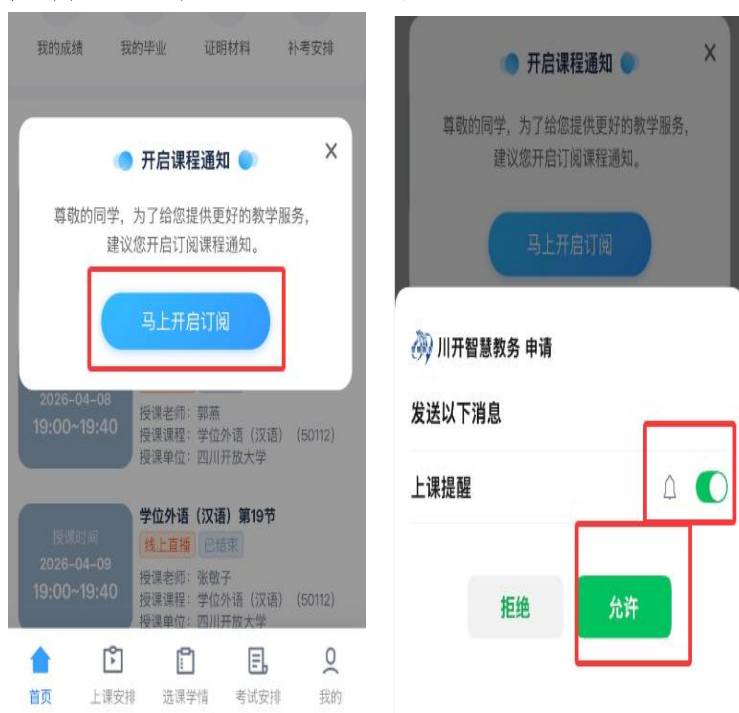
我的成绩 我的毕业 证明材料 补考安排

开启课程通知

尊敬的同学，为了给您提供更好的教学服务，建议您开启订阅课程通知。

马上开启订阅

2026-04-08
19:00~19:40

授课老师：郭燕
授课课程：学位外语（汉语）（50112）
授课单位：四川开放大学

授课时间
2026-04-09
19:00~19:40

学位外语（汉语）第19节
线上直播 已结束
授课老师：张敬子
授课课程：学位外语（汉语）（50112）
授课单位：四川开放大学

首页 上课安排 选课学情 考试安排 我的

开启课程通知

尊敬的同学，为了给您提供更好的教学服务，建议您开启订阅课程通知。

马上开启订阅

川开智慧教务 申请

发送以下消息

上课提醒

拒绝 允许